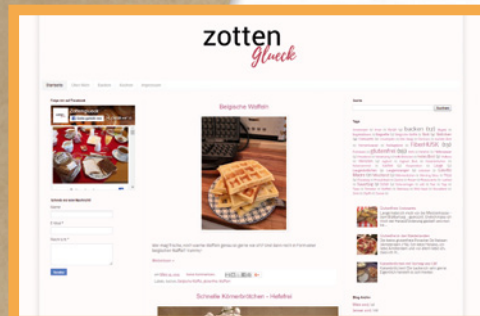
zotten
Glueck

Startseite

Folge mir auf Facebook

Belgische Waffeln

Schnelle Körnerbrötchen - Hefefrei

Suchen

Tags

backen
Frühstück
Aufstrich
Brot
Glutenfrei
Snack
Gemüse
Kuchen
Dessert

Blog-Archiv